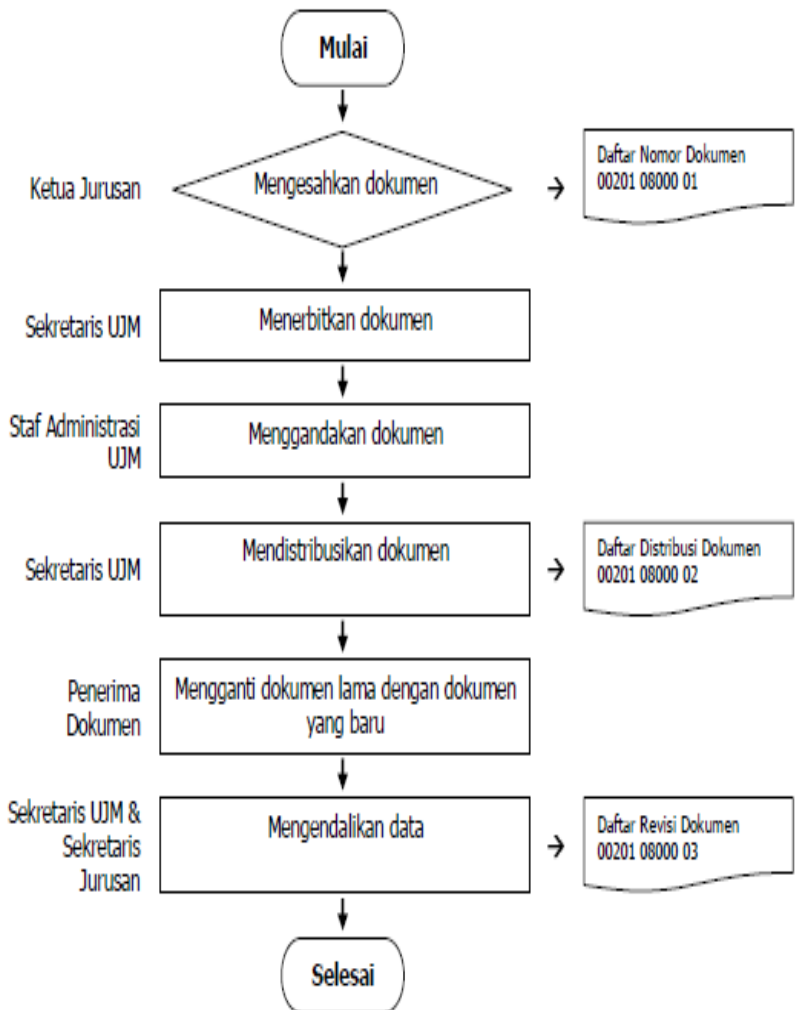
Mulai

Ketua Jurusan

Mengesahkan dokumen

Daftar Nomor Dokumen
00201 08000 01

Sekretaris UJM

Menerbitkan dokumen

Staf Administrasi UJM

Menggandakan dokumen

Sekretaris UJM

Mendistribusikan dokumen

Daftar Distribusi Dokumen
00201 08000 02

Penerima Dokumen

Mengganti dokumen lama dengan dokumen yang baru

Sekretaris UJM & Sekretaris Jurusan

Mengendalikan data

Daftar Revisi Dokumen
00201 08000 03

Selesai